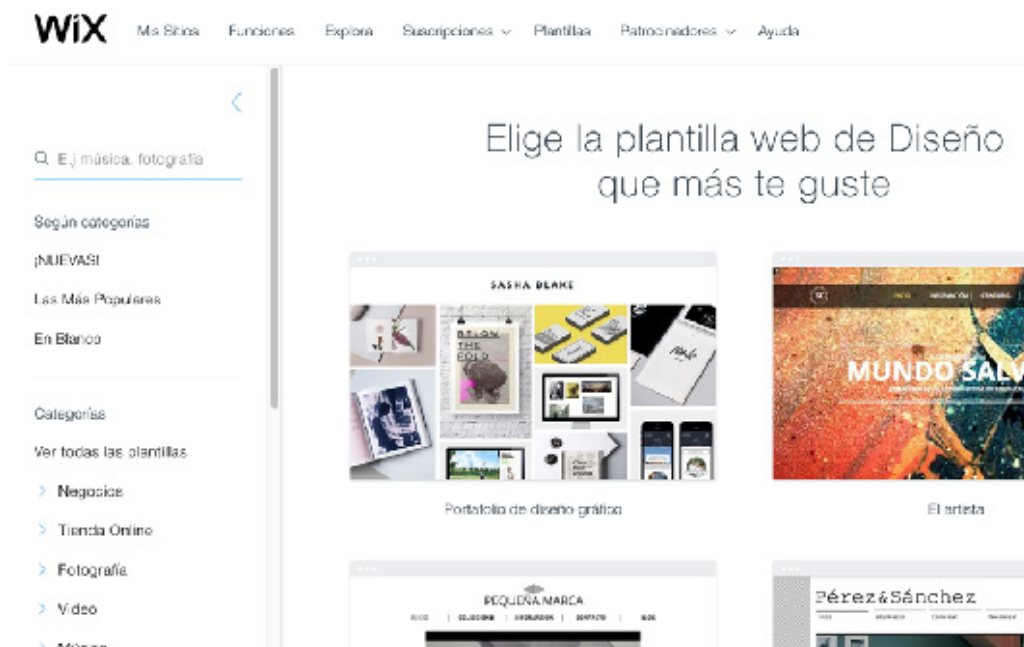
WiX Mis Sitios Funciones Explora Suscripciones Plantillas Patrocinadores Ayuda

E.j música, fotografía

Según categorías
¡NUEVAS!
Las Más Populares
En Blanco

Categorías
Ver todas las plantillas
Negocios
Tienda Online
Fotografía
Video
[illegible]

Elige la plantilla web de Diseño que más te guste

SASHA BLAKE

BELOW THE FOLD

Portafolio de diseño gráfico

MUNDO SALV

El artista

PEQUEÑA MARCA

Pérez&Sánchez